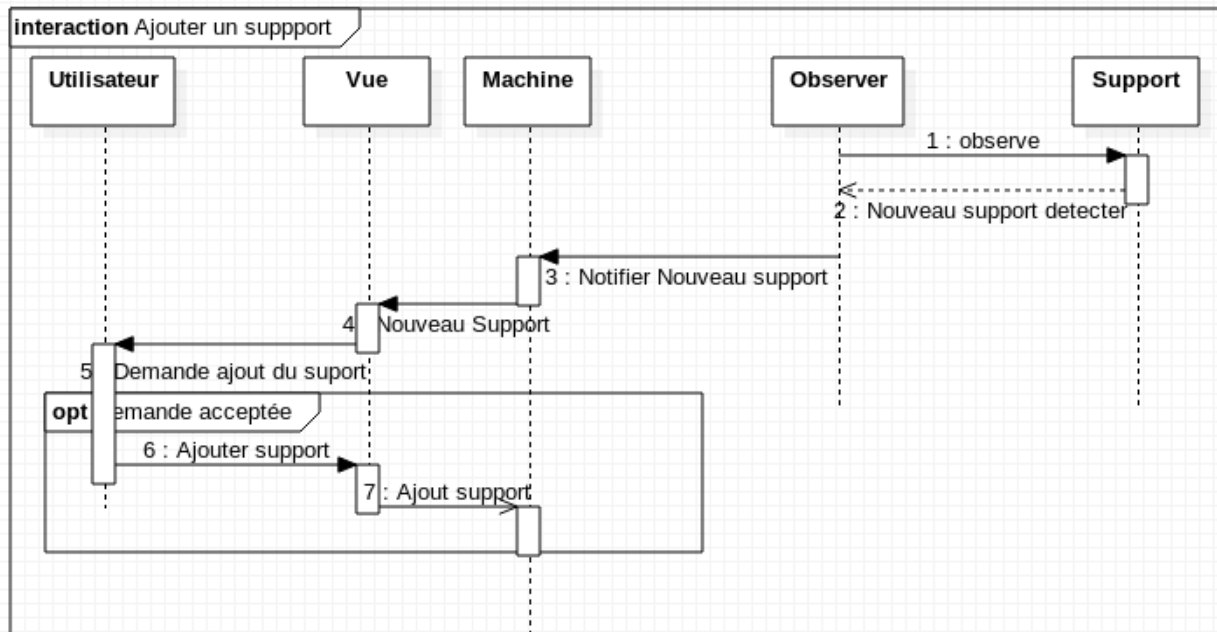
interaction Ajouter un suppport

Utilisateur

Vue

Machine

Observer

Support

1 : observe

2 : Nouveau support detecter

3 : Notifier Nouveau support

4 Nouveau Support

5 Demande ajout du suport

opt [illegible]emande acceptée

6 : Ajouter support

7 : Ajout support